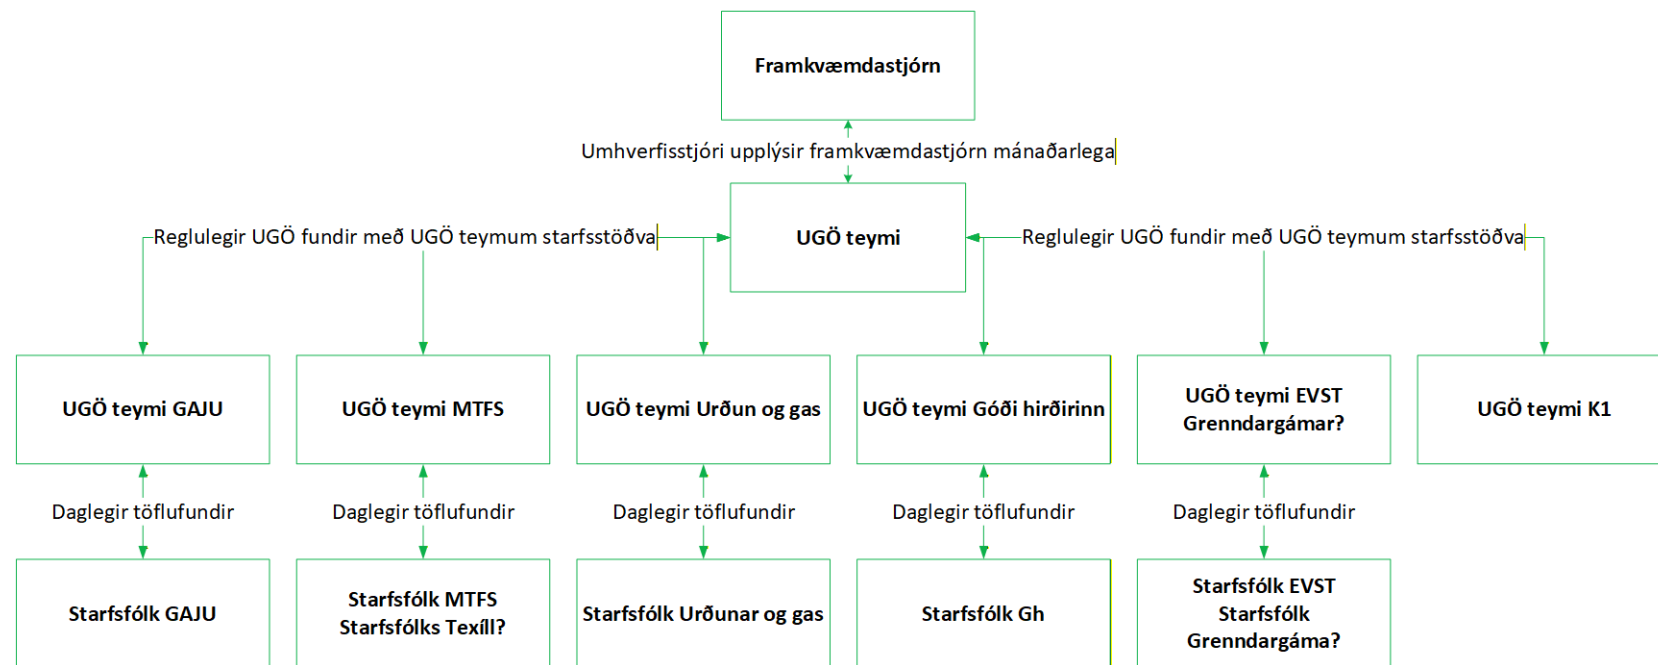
Framkvæmdastjórn

Umhverfisstjóri upplýsir framkvæmdastjórn mánaðarlega

UGÖ teymi

Reglulegir UGÖ fundir með UGÖ teymum starfsstöðva

Reglulegir UGÖ fundir með UGÖ teymum starfsstöðva

UGÖ teymi GAJU

UGÖ teymi MTFS

UGÖ teymi Urðun og gas

UGÖ teymi Góði hirðirinn

UGÖ teymi EVST Grenndargámar?

UGÖ teymi K1

Daglegir töflufundir

Daglegir töflufundir

Daglegir töflufundir

Daglegir töflufundir

Daglegir töflufundir

Starfsfólk GAJU

Starfsfólk MTFS Starfsfólks Texíll?

Starfsfólk Urðunar og gas

Starfsfólk Gh

Starfsfólk EVST Starfsfólk Grenndargáma?